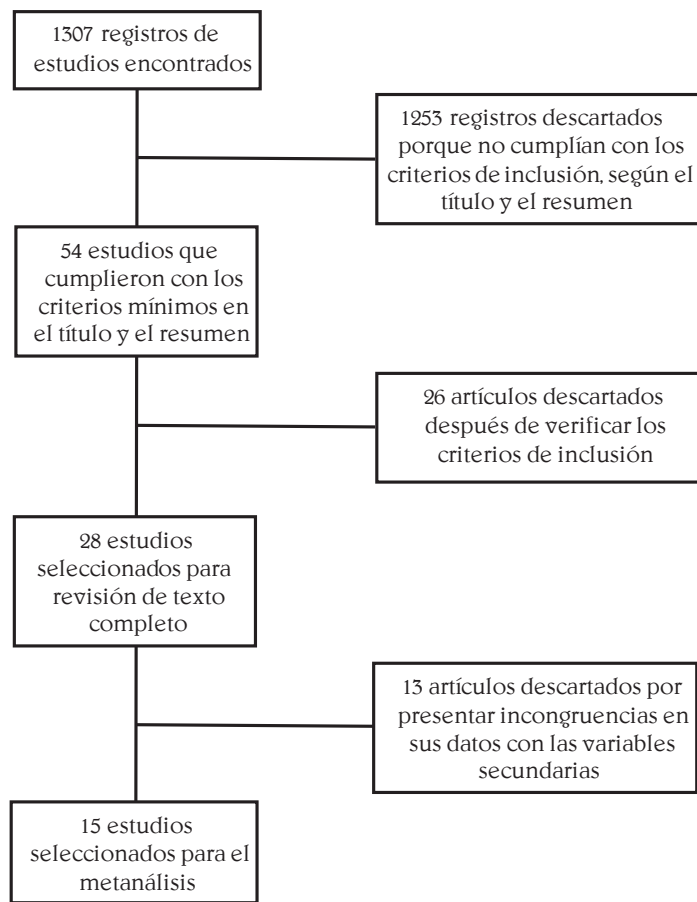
1307 registros de estudios encontrados

1253 registros descartados porque no cumplían con los criterios de inclusión, según el título y el resumen

54 estudios que cumplieron con los criterios mínimos en el título y el resumen

26 artículos descartados después de verificar los criterios de inclusión

28 estudios seleccionados para revisión de texto completo

13 artículos descartados por presentar incongruencias en sus datos con las variables secundarias

15 estudios seleccionados para el metanálisis